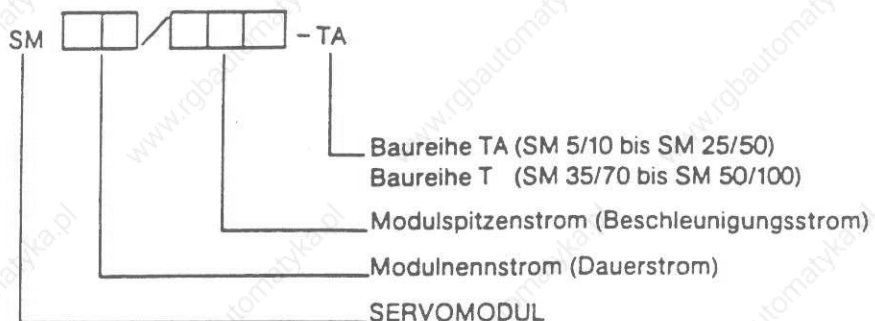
SM [ ][ ] / [ ][ ][ ] - TA

Baureihe TA (SM 5/10 bis SM 25/50)
Baureihe T (SM 35/70 bis SM 50/100)

Modulspitzenstrom (Beschleunigungsstrom)

Modulnennstrom (Dauerstrom)

SERVOMODUL

www.rgbautomatyka.pl